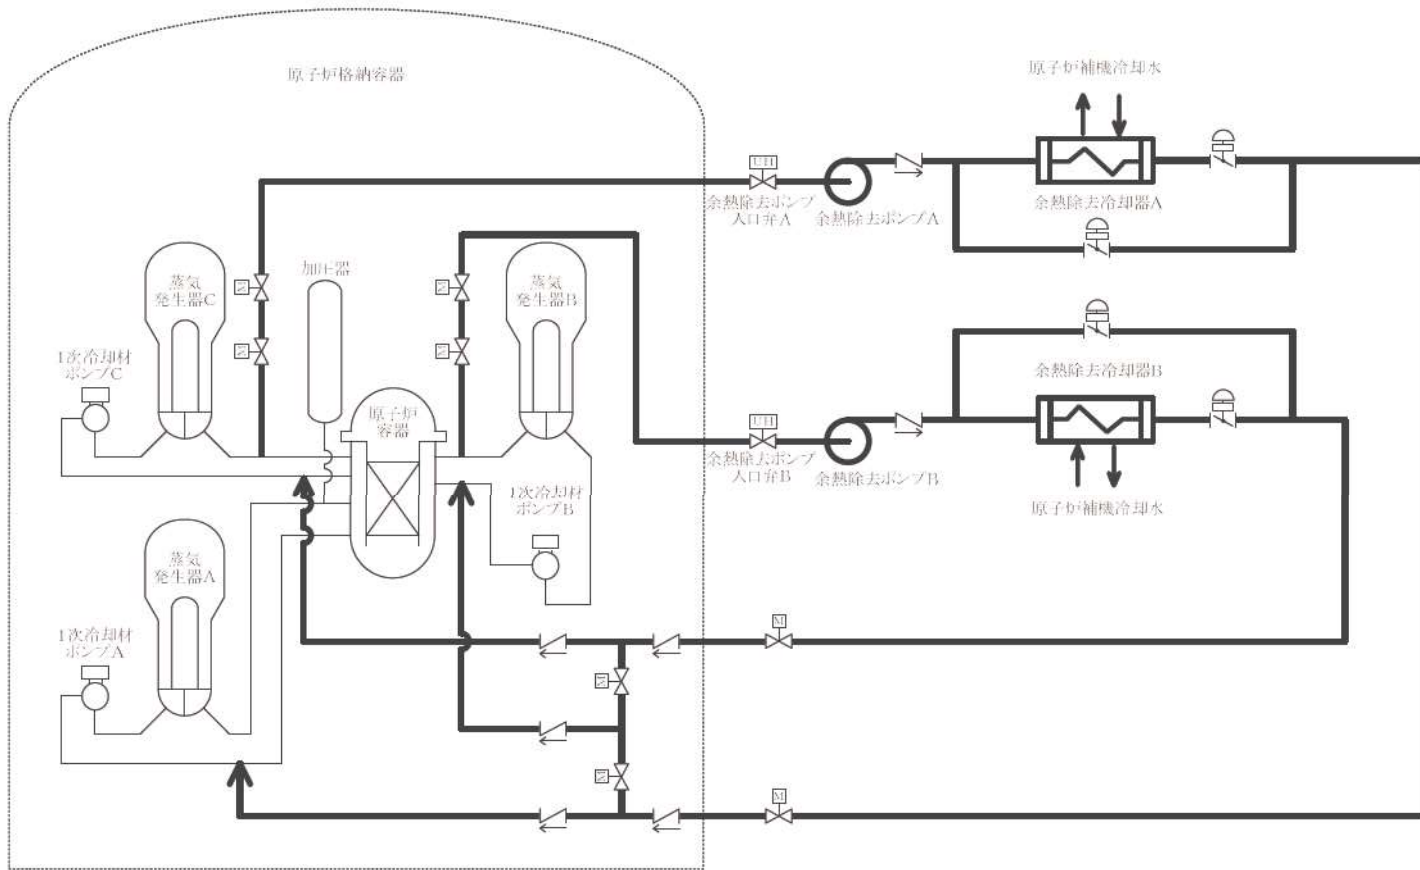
原子炉格納容器

原子炉補機冷却水

UH

余熱除去ポンプ入口弁A

余熱除去ポンプA

余熱除去冷却器A

加圧器

蒸気発生器C

M

M

M

M

蒸気発生器B

1次冷却材ポンプC

原子炉容器

余熱除去冷却器B

UH

余熱除去ポンプ入口弁B

余熱除去ポンプB

原子炉補機冷却水

1次冷却材ポンプB

蒸気発生器A

1次冷却材ポンプA

M

M

M

M